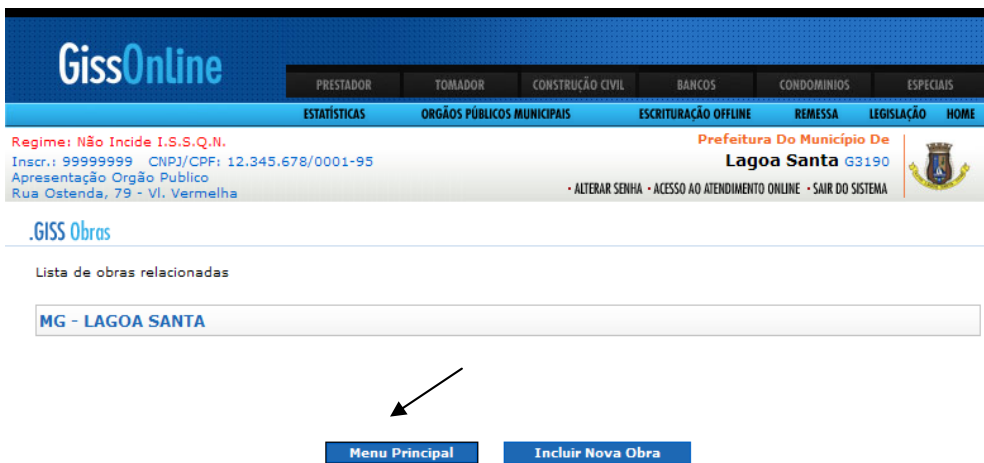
GissOnline

PRESTADOR TOMADOR CONSTRUÇÃO CIVIL BANCOS CONDOMINIOS ESPECIAIS

ESTATÍSTICAS ORGÃOS PÚBLICOS MUNICIPAIS ESCRITURAÇÃO OFFLINE REMESSA LEGISLAÇÃO HOME

Regime: Não Incide I.S.S.Q.N.
Inscr.: 99999999 CNPJ/CPF: 12.345.678/0001-95
Apresentação Orgão Publico
Rua Ostenda, 79 - Vl. Vermelha

Prefeitura Do Município De
Lagoa Santa G3190

• ALTERAR SENHA • ACESSO AO ATENDIMENTO ONLINE • SAIR DO SISTEMA

.GISS Obras

Lista de obras relacionadas

MG - LAGOA SANTA

Menu Principal Incluir Nova Obra